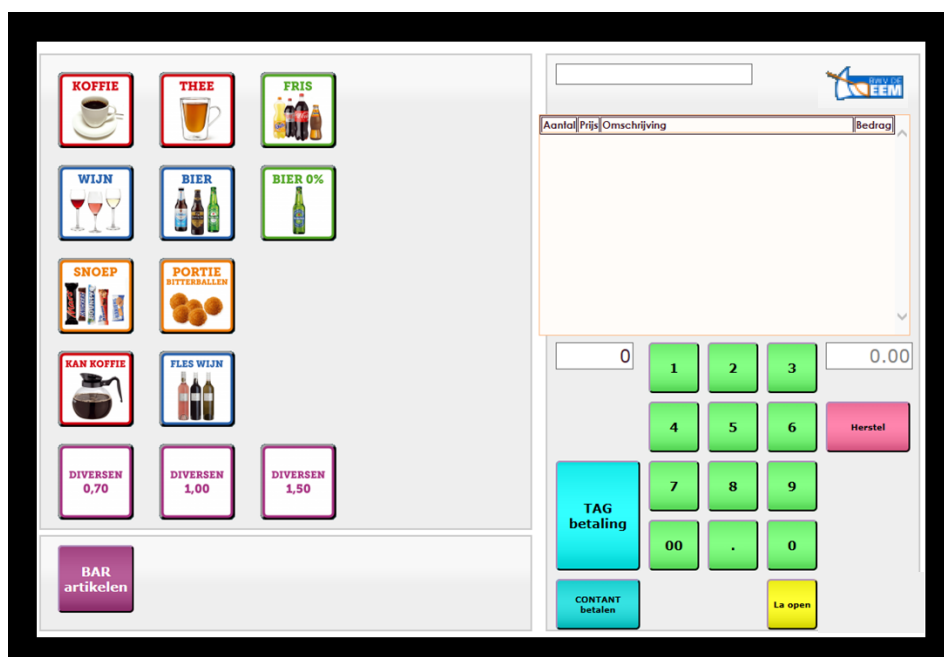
KOFFIE
THEE
FRIS
WIJN
BIER
BIER 0%
SNOEP
PORTIE BITTERBALLEN
KAN KOFFIE
FLES WIJN
DIVERSEN 0,70
DIVERSEN 1,00
DIVERSEN 1,50

BAR artikelen

RWV DE EEM

| Aantal | Prijs | Omschrijving | Bedrag |
|---|---|---|---|

0
0.00

1
2
3
4
5
6
Herstel
7
8
9
TAG betaling
00
.
0
CONTANT betalen
La open